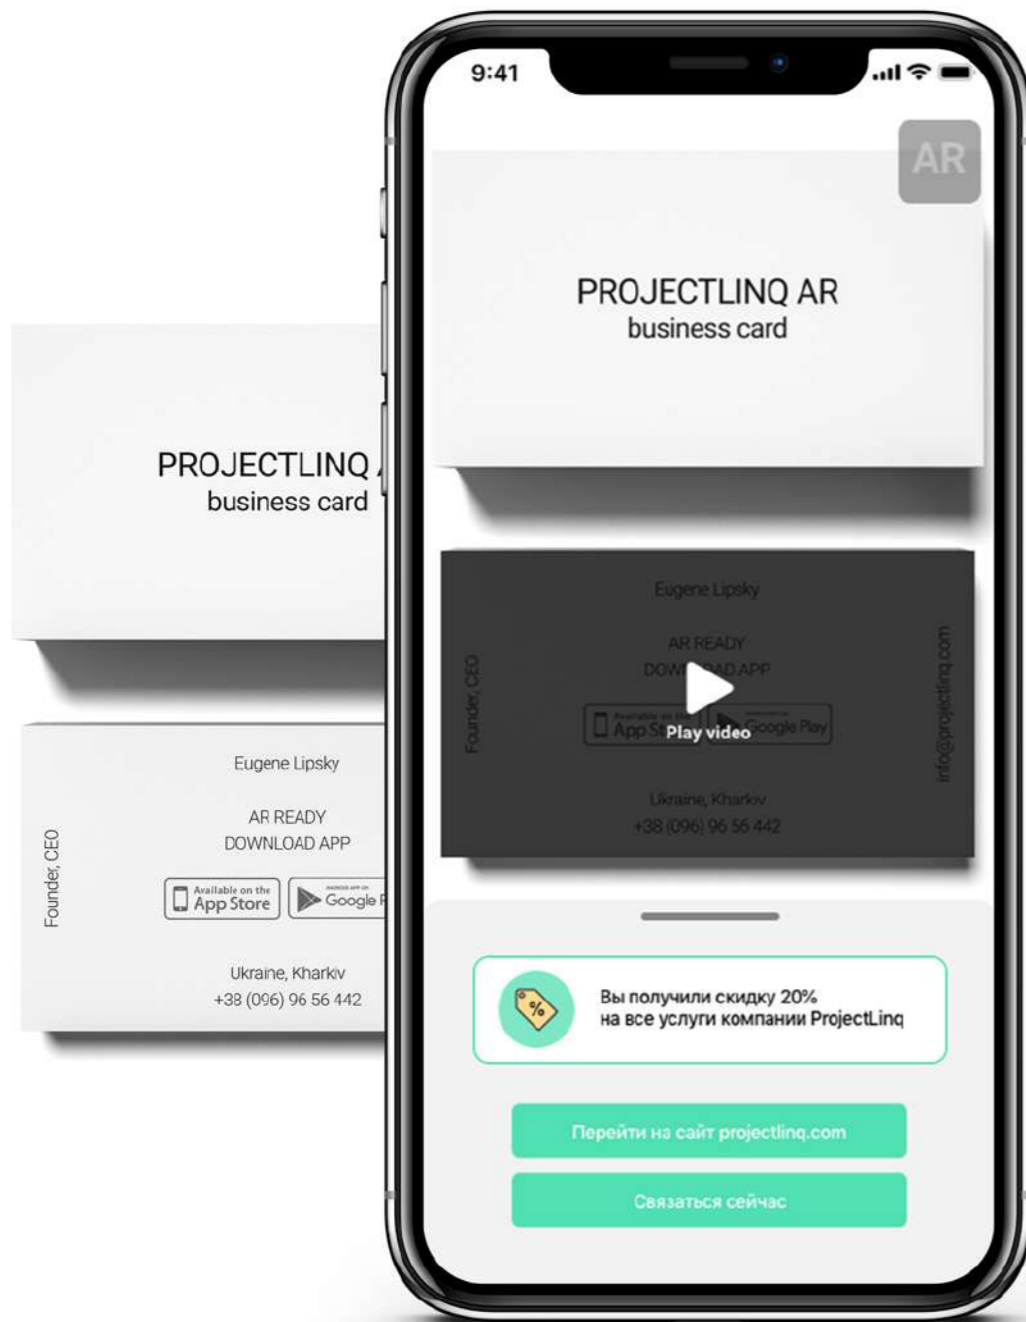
PROJECTLINQ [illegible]
business card

Eugene Lipsky

AR READY
DOWNLOAD APP

Founder, CEO

Available on the App Store

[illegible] Google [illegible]

Ukraine, Kharkiv
+38 (096) 96 56 442

9:41

AR

PROJECTLINQ AR
business card

Eugene Lipsky

AR READY
DOW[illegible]AD APP

Founder, CEO

App S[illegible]

Play video

Google Play

info@projectlinq.com

Ukraine, Kharkiv
+38 (096) 96 56 442

%

Вы получили скидку 20%
на все услуги компании ProjectLinq

Перейти на сайт projectlinq.com

Связаться сейчас